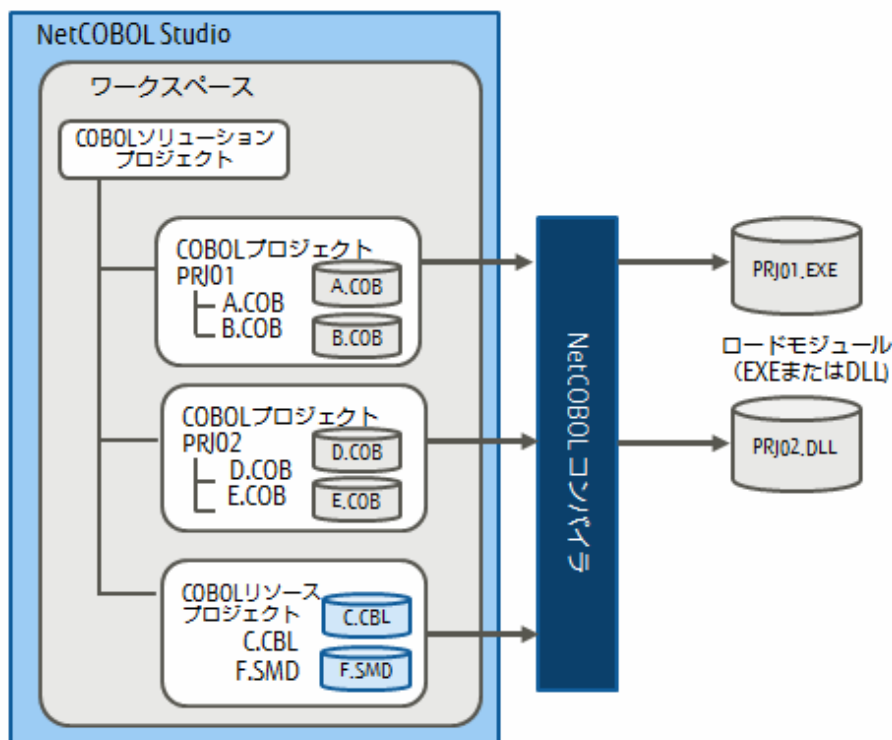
NetCOBOL Studio

ワークスペース

COBOLソリューション
プロジェクト

COBOLプロジェクト
PRJ01
A.COB
B.COB

A.COB

B.COB

COBOLプロジェクト
PRJ02
D.COB
E.COB

D.COB

E.COB

COBOLリソース
プロジェクト
C.CBL
F.SMD

C.CBL

F.SMD

NetCOBOL コンパイラ

PRJ01.EXE

ロードモジュール
(EXEまたはDLL)

PRJ02.DLL